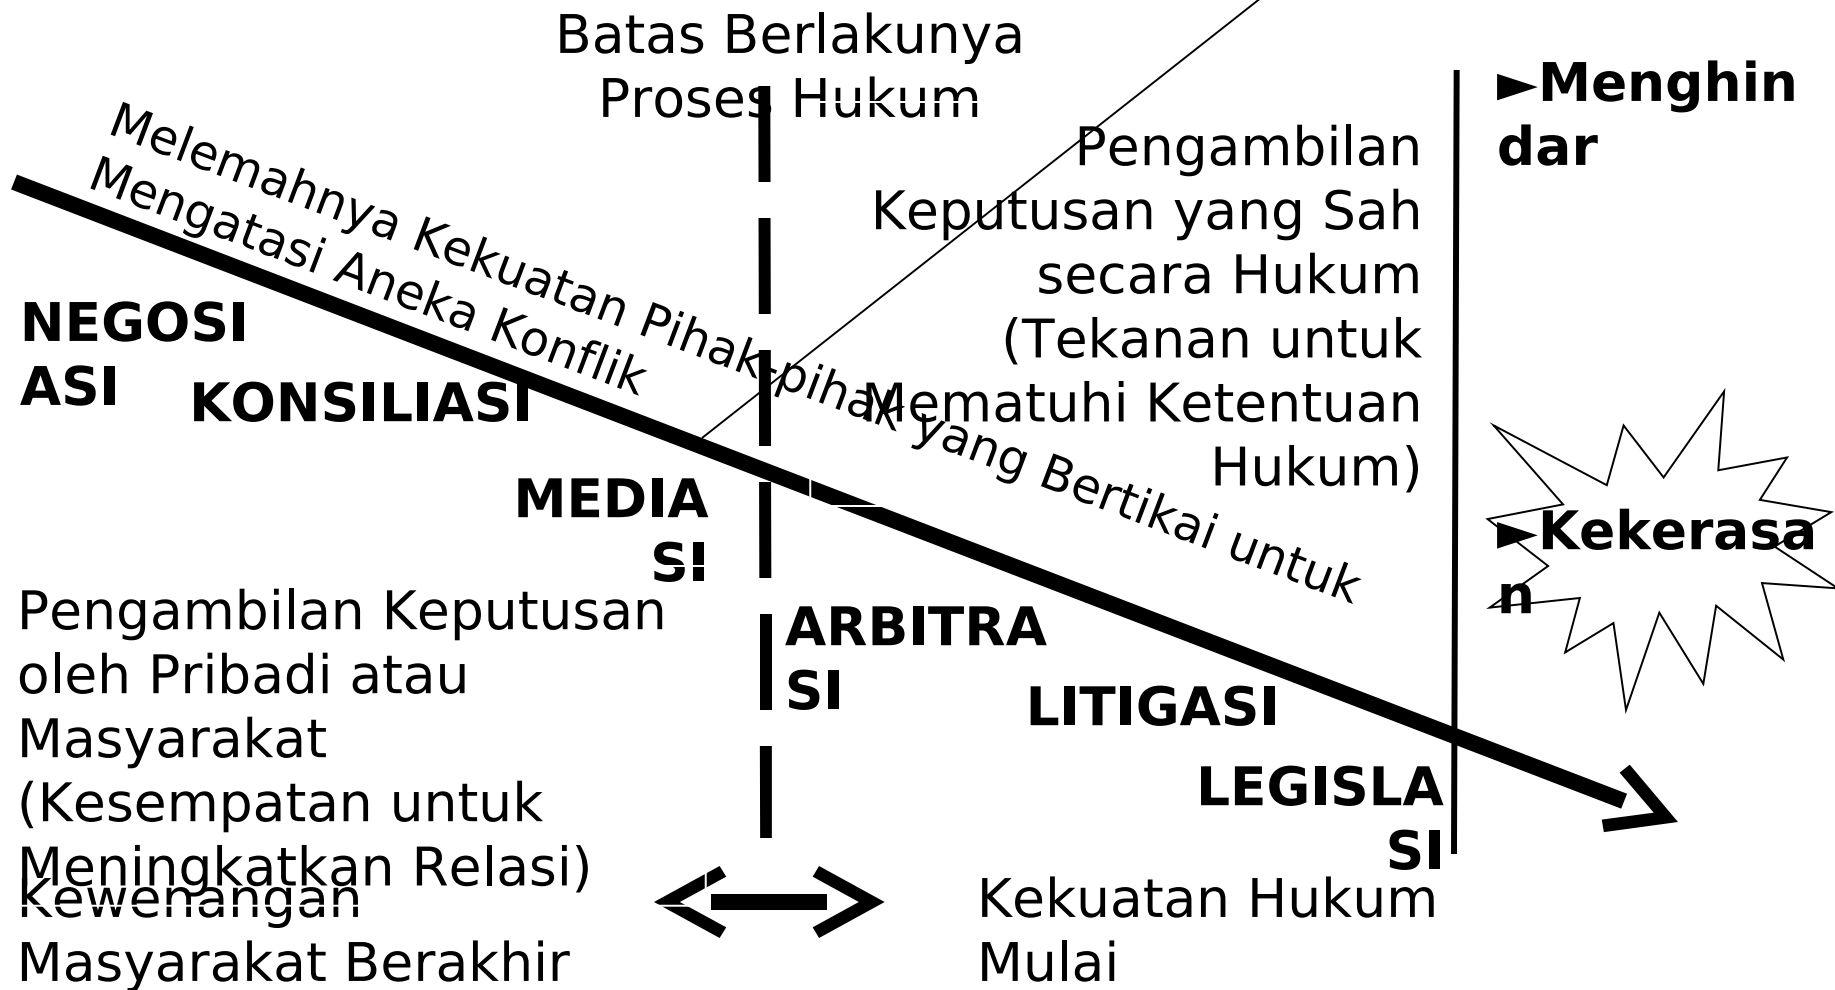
Batas Berlakunya Proses Hukum

Melemahnya Kekuatan Pihak-pihak yang Bertikai untuk Mengatasi Aneka Konflik

Pengambilan Keputusan yang Sah secara Hukum (Tekanan untuk Mematuhi Ketentuan Hukum)

►Menghindar

►Kekerasan

NEGOSIASI

KONSILIASI

MEDIASI

ARBITRASI

LITIGASI

LEGISLASI

Pengambilan Keputusan oleh Pribadi atau Masyarakat (Kesempatan untuk Meningkatkan Relasi)

Kewenangan Masyarakat Berakhir

Kekuatan Hukum Mulai